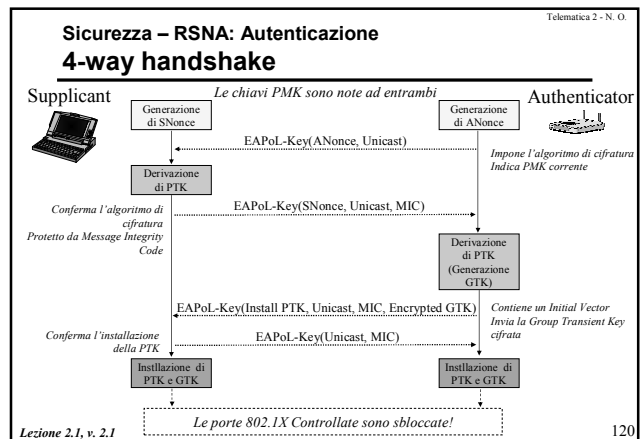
Telematica 2 - N. O.

Sicurezza – RSNA: Autenticazione
4-way handshake

Supplicant

Le chiavi PMK sono note ad entrambi

Authenticator

Generazione di SNonce

Generazione di ANonce

EAPoL-Key(ANonce, Unicast)

Impone l'algoritmo di cifratura
Indica PMK corrente

Derivazione di PTK

Conferma l'algoritmo di cifratura
Protetto da Message Integrity Code

EAPoL-Key(SNonce, Unicast, MIC)

Derivazione di PTK (Generazione GTK)

EAPoL-Key(Install PTK, Unicast, MIC, Encrypted GTK)

Contiene un Initial Vector
Invia la Group Transient Key cifrata

Conferma l'installazione della PTK

EAPoL-Key(Unicast, MIC)

Instllazione di PTK e GTK

Instllazione di PTK e GTK

Le porte 802.1X Controllate sono sbloccate!

Lezione 2.1, v. 2.1

120